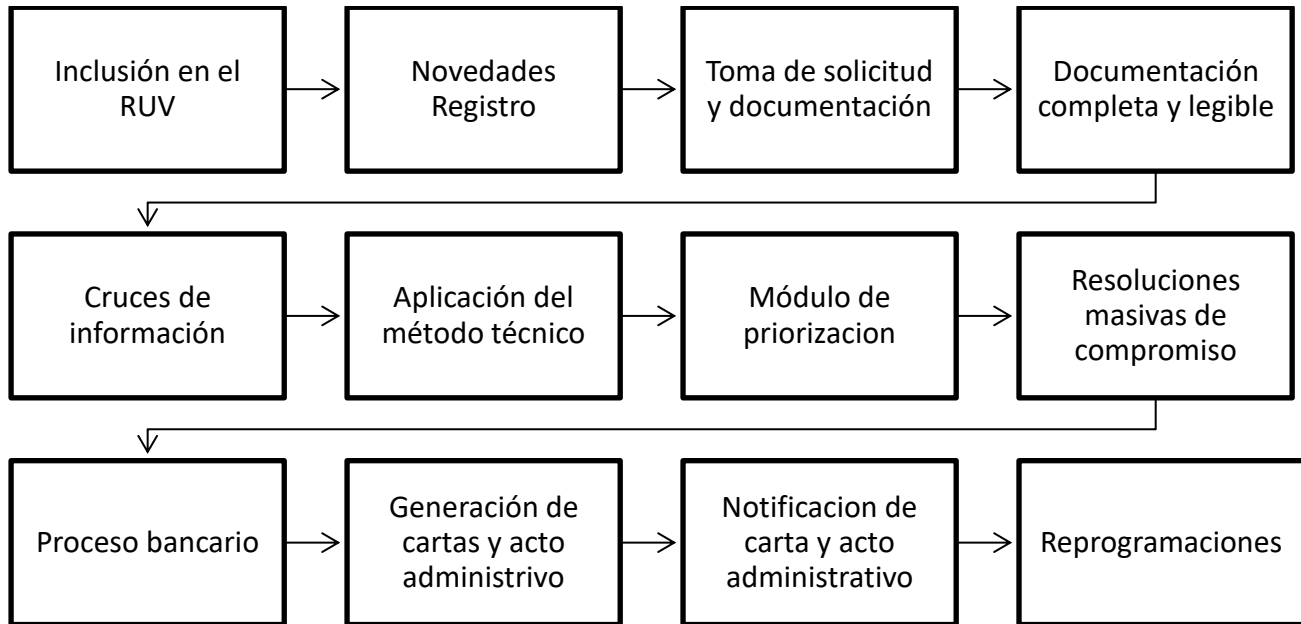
Inclusión en el RUV

Novedades Registro

Toma de solicitud y documentación

Documentación completa y legible

Cruces de información

Aplicación del método técnico

Módulo de priorizacion

Resoluciones masivas de compromiso

Proceso bancario

Generación de cartas y acto administrivo

Notificacion de carta y acto administrativo

Reprogramaciones